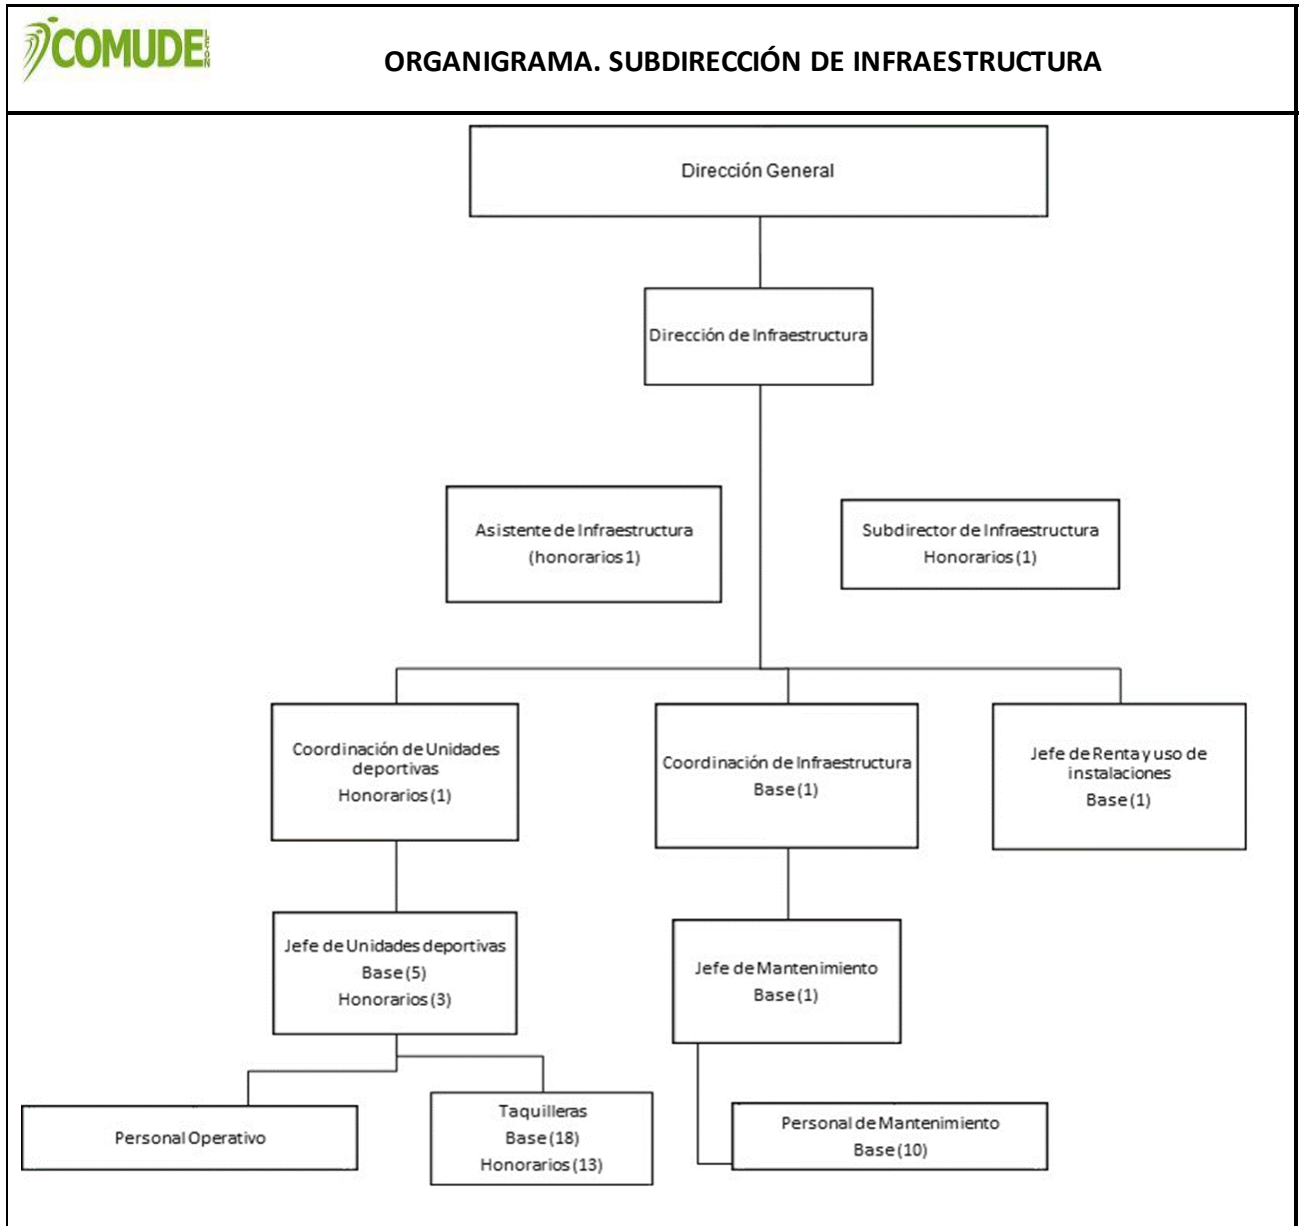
COMUDE

ORGANIGRAMA. SUBDIRECCIÓN DE INFRAESTRUCTURA

Dirección General

Dirección de Infraestructura

Asistente de Infraestructura
(honorarios 1)

Subdirector de Infraestructura
Honorarios (1)

Coordinación de Unidades deportivas
Honorarios (1)

Coordinación de Infraestructura
Base (1)

Jefe de Renta y uso de instalaciones
Base (1)

Jefe de Unidades deportivas
Base (5)
Honorarios (3)

Jefe de Mantenimiento
Base (1)

Personal Operativo

Taquilleras
Base (18)
Honorarios (13)

Personal de Mantenimiento
Base (10)